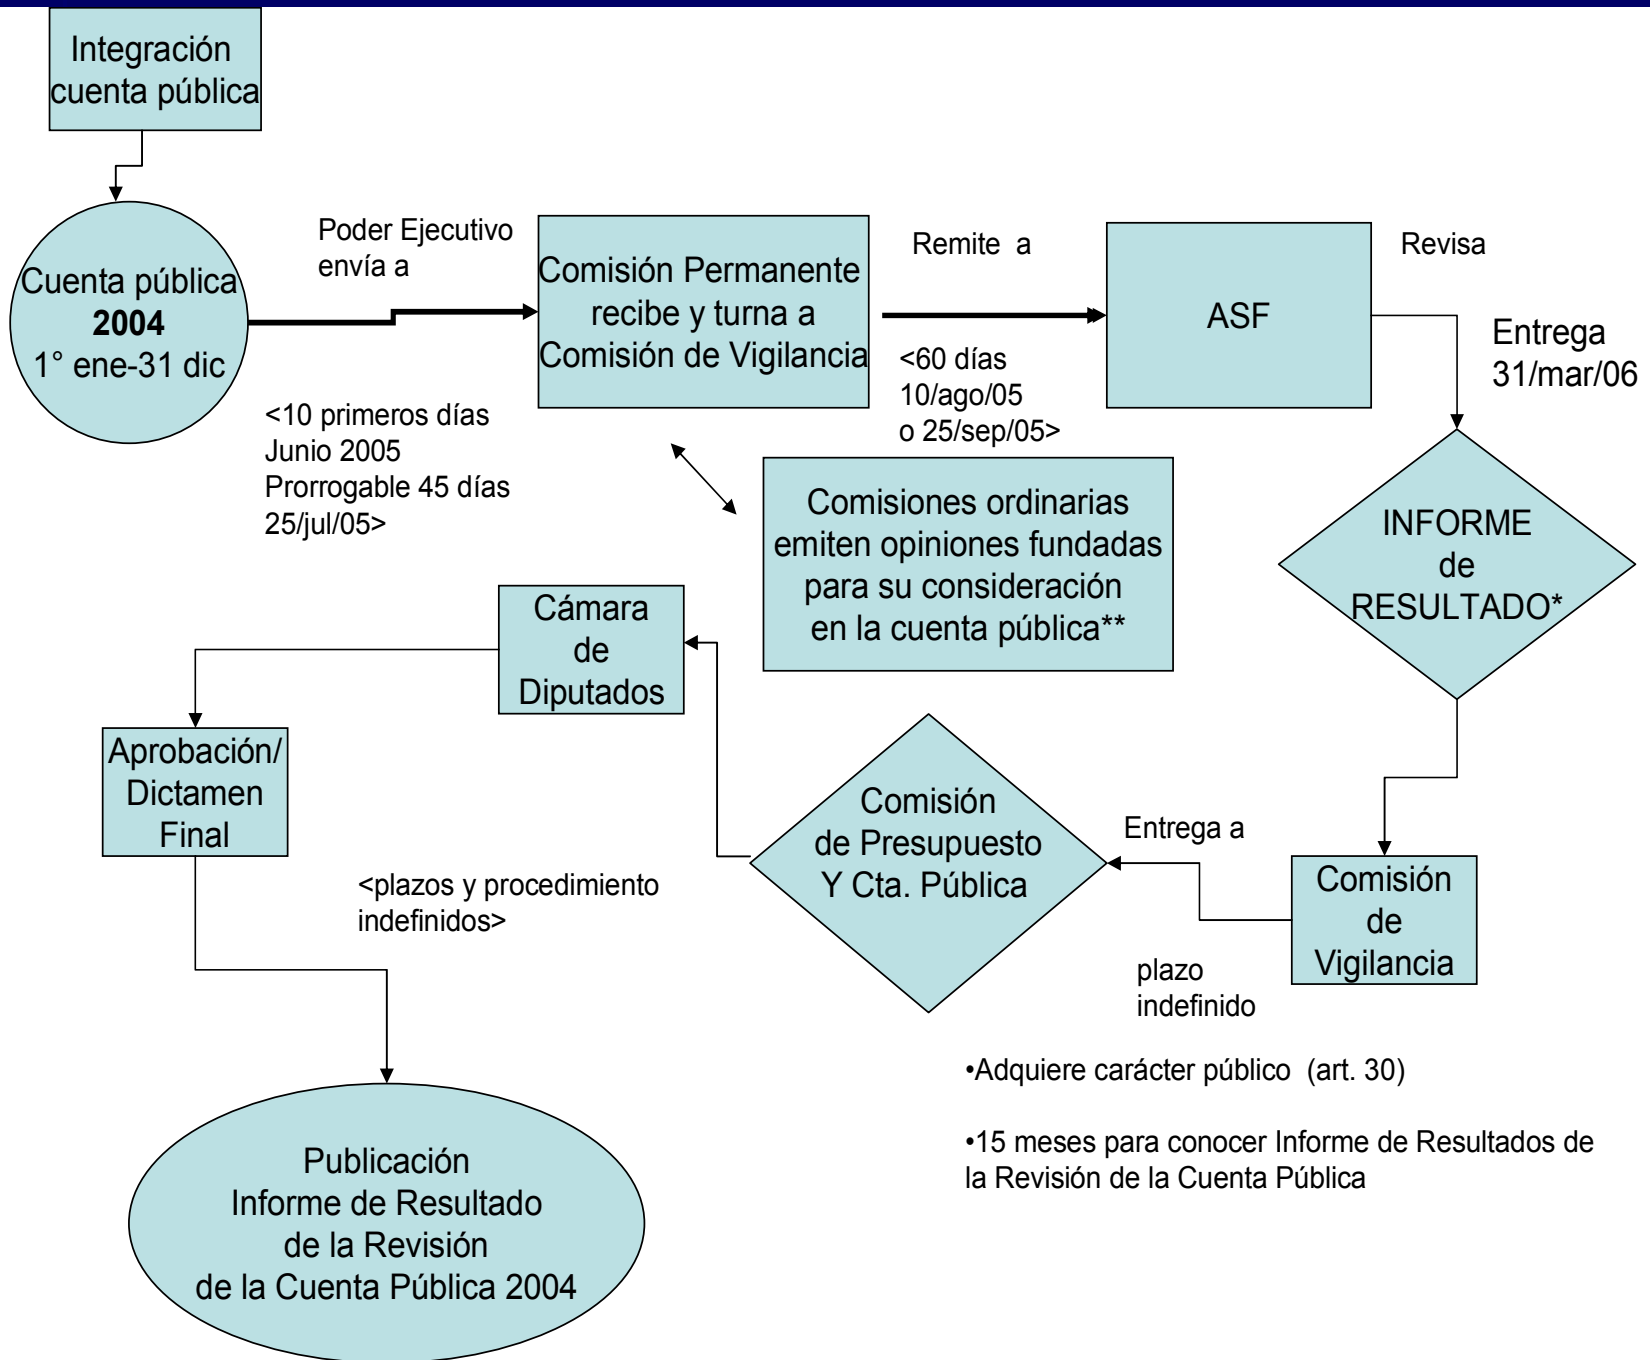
Integración cuenta pública

Cuenta pública
**2004**
1° ene-31 dic

Poder Ejecutivo envía a

<10 primeros días
Junio 2005
Prorrogable 45 días
25/jul/05>

Comisión Permanente recibe y turna a Comisión de Vigilancia

Remite a

<60 días
10/ago/05
o 25/sep/05>

ASF

Revisa

Entrega
31/mar/06

Comisiones ordinarias emiten opiniones fundadas para su consideración en la cuenta pública**

INFORME de RESULTADO*

Cámara de Diputados

Aprobación/ Dictamen Final

Comisión de Presupuesto Y Cta. Pública

Entrega a

Comisión de Vigilancia

plazo indefinido

<plazos y procedimiento indefinidos>

•Adquiere carácter público (art. 30)

•15 meses para conocer Informe de Resultados de la Revisión de la Cuenta Pública

Publicación
Informe de Resultado
de la Revisión
de la Cuenta Pública 2004